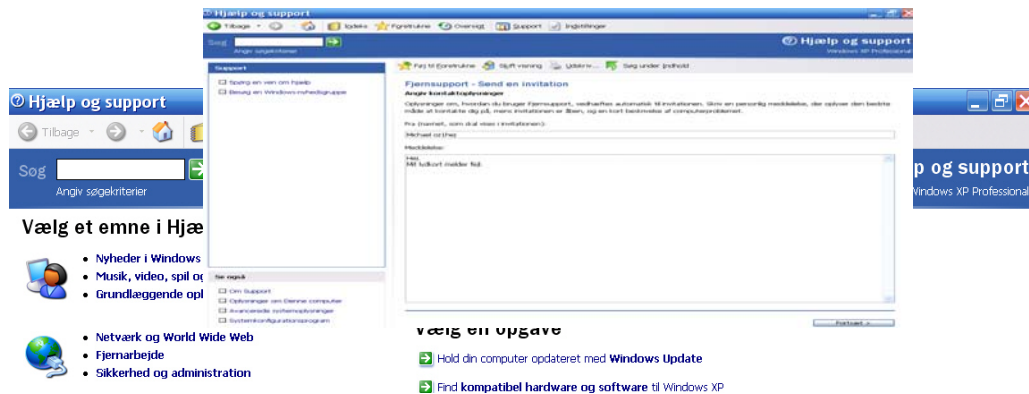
Hjælp og support

Tilbage · Indeks · Foretrukne · Oversigt · Support · Indstillinger

Søg
Angiv søgekriterier

Hjælp og support
Windows XP Professional

Support
Spørg en ven om hjælp
Besøg en Windows-nyhedsgruppe

Føj til Foretrukne · Skift visning · Udskriv... · Søg under Indhold

Fjernsupport - Send en invitation
Angiv kontaktoplysninger

Oplysninger om, hvordan du bruger Fjernsupport, vedhæftes automatisk til invitationen. Skriv en personlig meddelelse, der oplyser den bedste måde at kontakte dig på, mens invitationen er åben, og en kort beskrivelse af computerproblemet.

Fra (navnet, som skal vises i invitationen):
Michael og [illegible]

Meddelelse:
Hej
Mit lydkort melder fejl.

Fortsæt >

Se også
Om Support
Oplysninger om Denne computer
Avancerede systemoplysninger
Systemkonfigurationsprogram

Hjælp og support

Tilbage

Søg
Angiv søgekriterier

Hjælp og support
Windows XP Professional

Vælg et emne i Hjæ

Nyheder i Windows
Musik, video, spil og
Grundlæggende op

Netværk og World Wide Web
Fjernarbejde
Sikkerhed og administration

Vælg en opgave

Hold din computer opdateret med Windows Update

Find kompatibel hardware og software til Windows XP